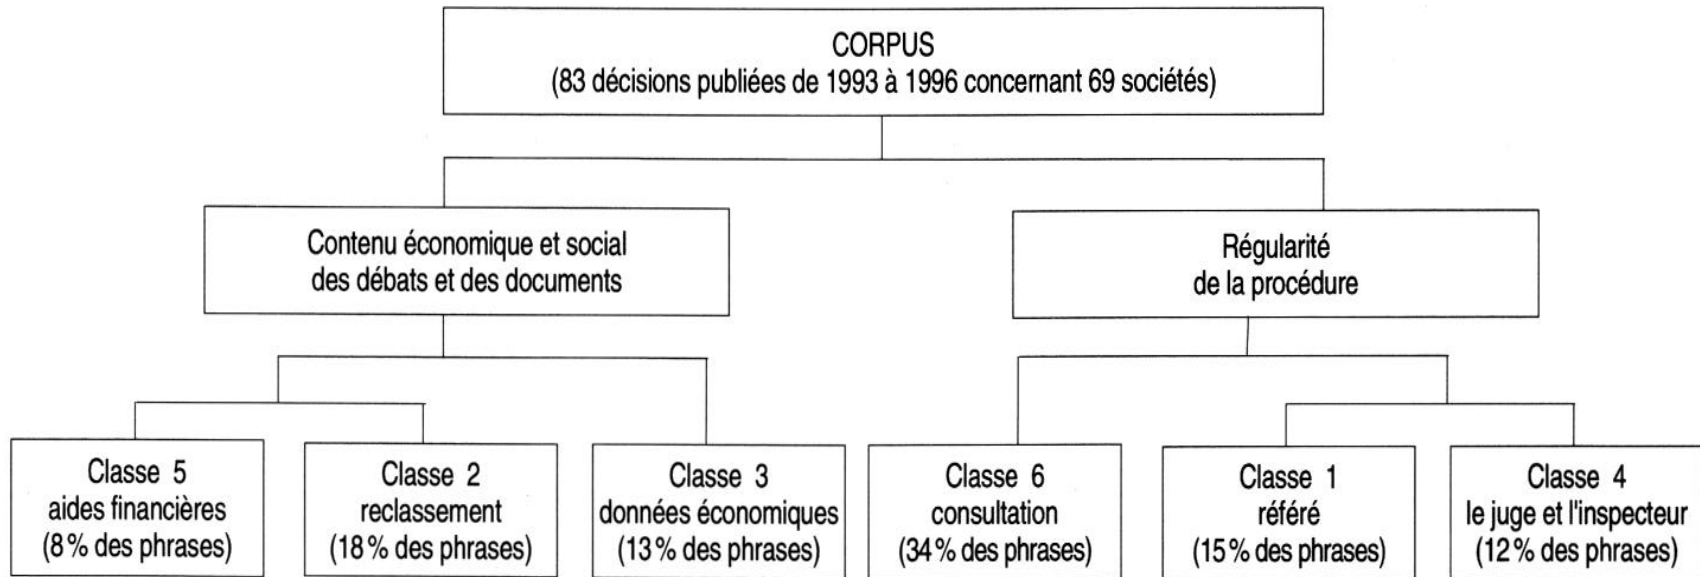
CORPUS
(83 décisions publiées de 1993 à 1996 concernant 69 sociétés)

Contenu économique et social des débats et des documents

Régularité de la procédure

Classe 5
aides financières
(8 % des phrases)

Classe 2
reclassement
(18 % des phrases)

Classe 3
données économiques
(13 % des phrases)

Classe 6
consultation
(34 % des phrases)

Classe 1
référé
(15 % des phrases)

Classe 4
le juge et l'inspecteur
(12 % des phrases)